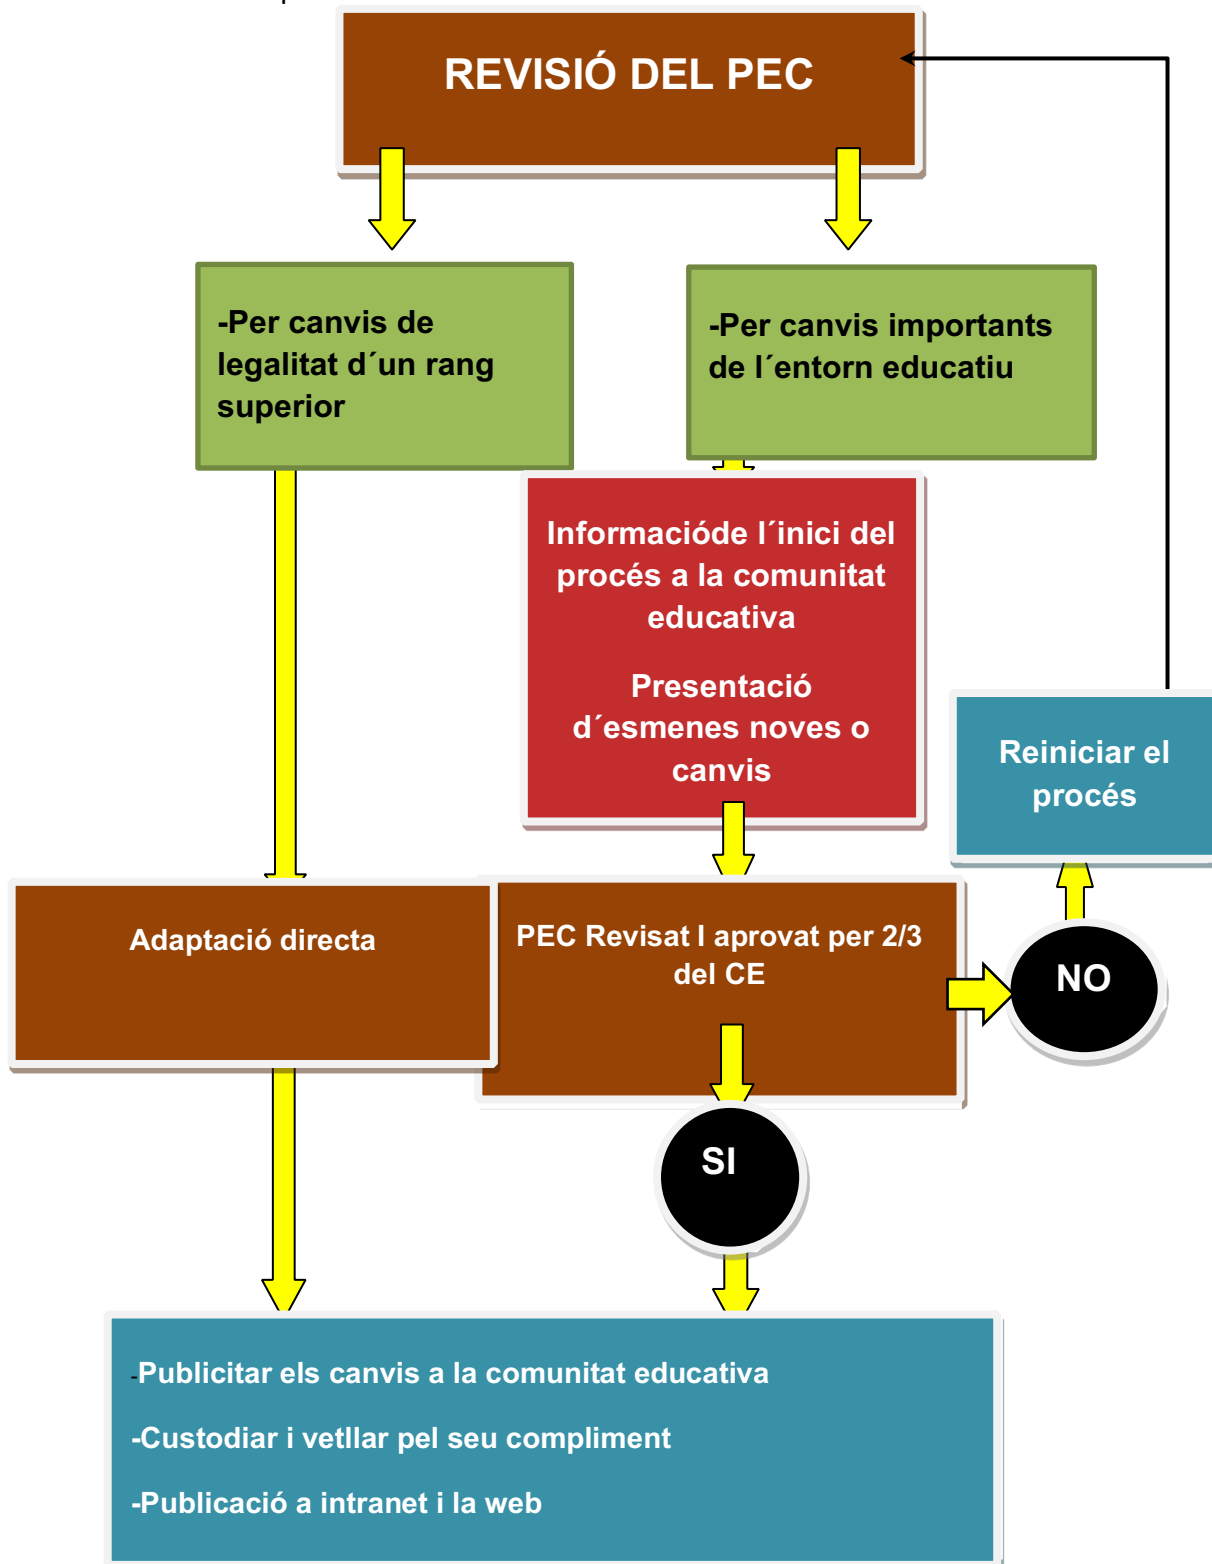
REVISIÓ DEL PEC

-Per canvis de legalitat d´un rang superior

-Per canvis importants de l´entorn educatiu

Informacióde l´inici del procés a la comunitat educativa

Presentació d´esmenes noves o canvis

Reiniciar el procés

Adaptació directa

PEC Revisat I aprovat per 2/3 del CE

NO

SI

-Publicitar els canvis a la comunitat educativa

-Custodiar i vetllar pel seu compliment

-Publicació a intranet i la web